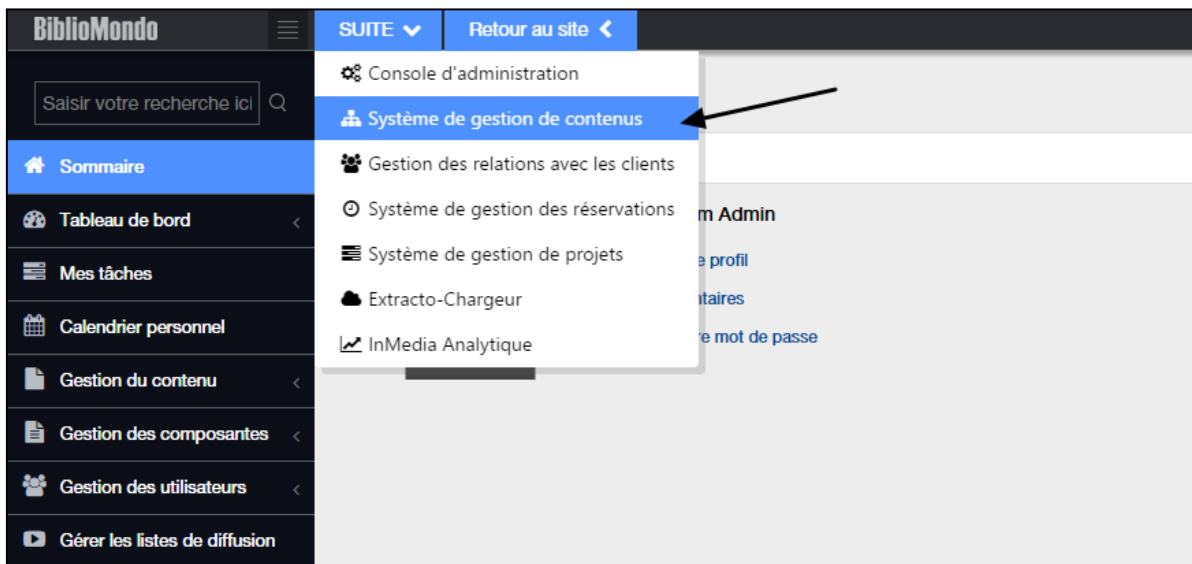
BiblioMondo

SUITE

Retour au site

Saisir votre recherche ici

Console d'administration

Système de gestion de contenus

Gestion des relations avec les clients

Système de gestion des réservations

Système de gestion de projets

Extracto-Chargeur

InMedia Analytique

Sommaire

Tableau de bord

Mes tâches

Calendrier personnel

Gestion du contenu

Gestion des composantes

Gestion des utilisateurs

Gérer les listes de diffusion

m Admin

e profil

taires

e mot de passe